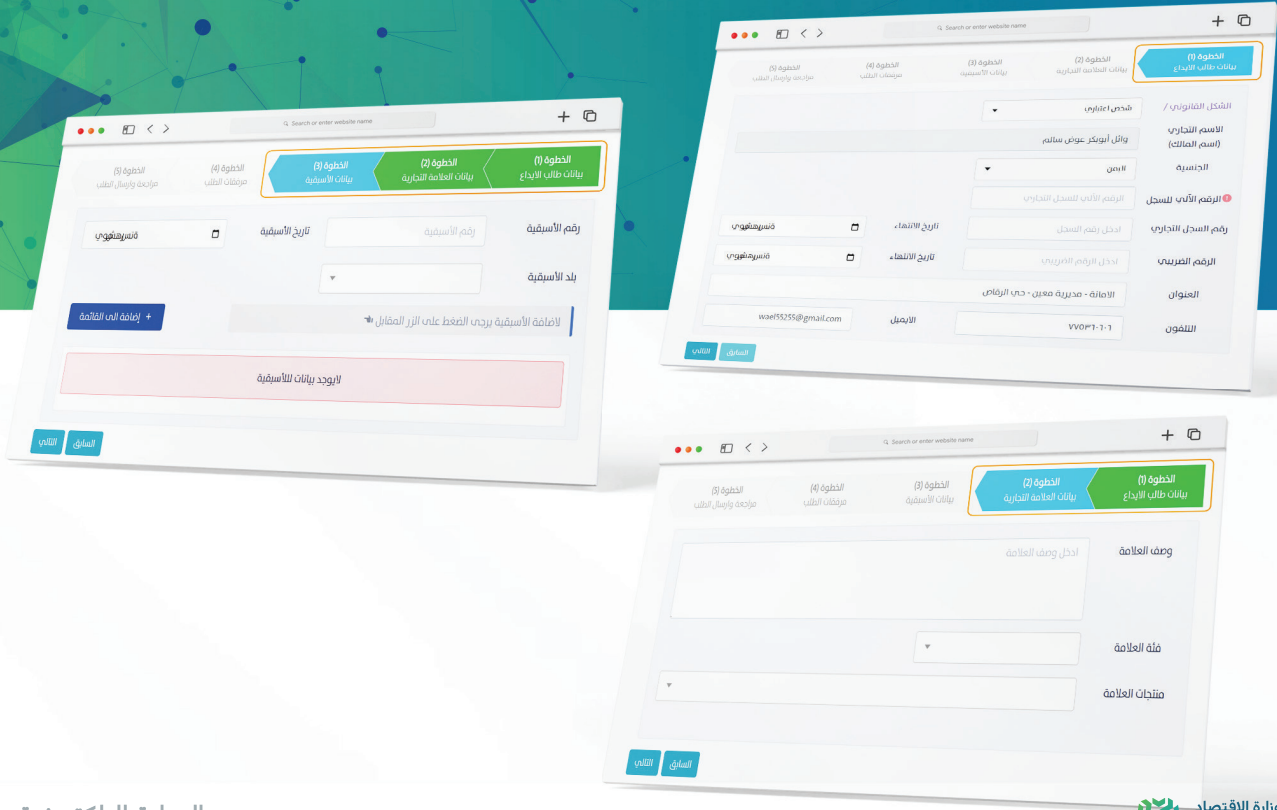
Search or enter website name

الخطوة (1)
بيانات طالب الايداع

الخطوة (2)
بيانات العلامة التجارية

الخطوة (3)
بيانات الأسبقية

الخطوة (4)
مرفقات الطلب

الخطوة (5)
مراجعة وارسال الطلب

الشكل القانوني / شخص اعتباري

الاسم التجاري (اسم المالك) وائل أبوبكر عوض سالم

الجنسية اليمن

الرقم الآلي للسجل الرقم الآلي للسجل التجاري

رقم السجل التجاري ادخل رقم السجل تاريخ الانتهاء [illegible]

الرقم الضريبي ادخل الرقم الضريبي تاريخ الانتهاء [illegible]

العنوان الامانة - مديرية معين - حي الرقاص

التلفون ٧٧٥٣٦٠٦٠١ الايميل wael5525@gmail.com

السابق التالي

Search or enter website name

الخطوة (1)
بيانات طالب الايداع

الخطوة (2)
بيانات العلامة التجارية

الخطوة (3)
بيانات الأسبقية

الخطوة (4)
مرفقات الطلب

الخطوة (5)
مراجعة وارسال الطلب

رقم الأسبقية رقم الأسبقية تاريخ الأسبقية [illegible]

بلد الأسبقية

لاضافة الأسبقية يرجى الضغط على الزر المقابل

+ إضافة الى القائمة

لايوجد بيانات للأسبقية

السابق التالي

Search or enter website name

الخطوة (1)
بيانات طالب الايداع

الخطوة (2)
بيانات العلامة التجارية

الخطوة (3)
بيانات الأسبقية

الخطوة (4)
مرفقات الطلب

الخطوة (5)
مراجعة وارسال الطلب

وصف العلامة ادخل وصف العلامة

فئة العلامة

منتجات العلامة

السابق التالي

وزارة الاقتصاد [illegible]